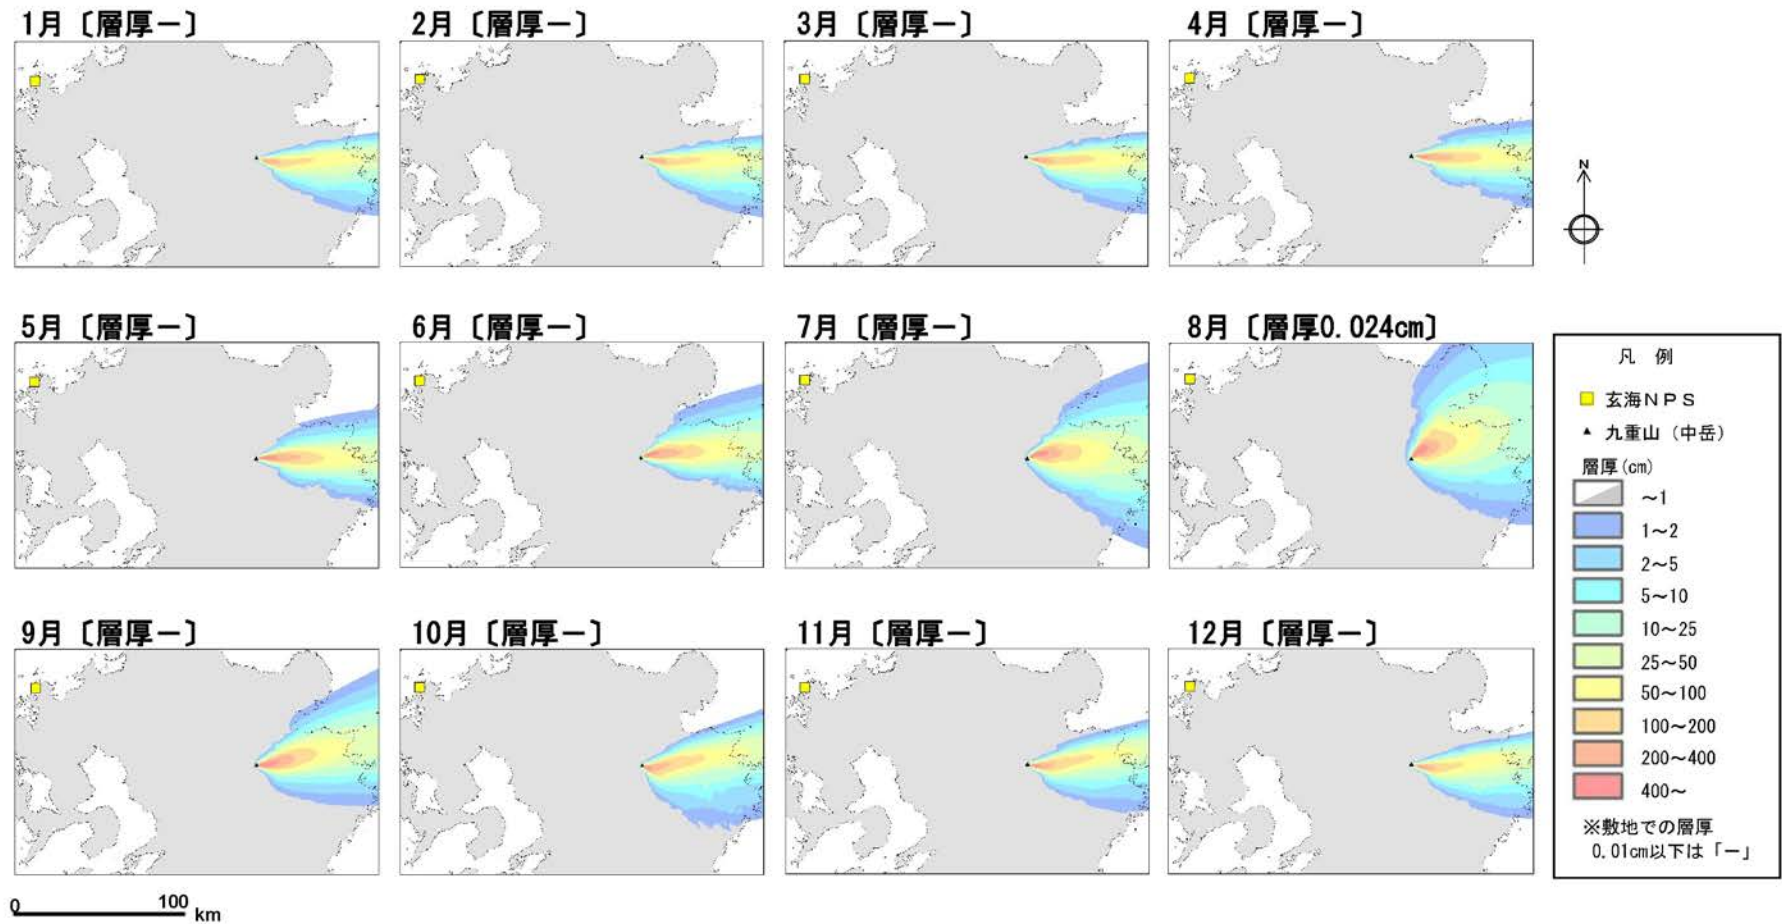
1月〔層厚－〕

2月〔層厚－〕

3月〔層厚－〕

4月〔層厚－〕

N

5月〔層厚－〕

6月〔層厚－〕

7月〔層厚－〕

8月〔層厚0.024cm〕

9月〔層厚－〕

10月〔層厚－〕

11月〔層厚－〕

12月〔層厚－〕

凡　例
玄海ＮＰＳ
九重山（中岳）
層厚(cm)
～1
1～2
2～5
5～10
10～25
25～50
50～100
100～200
200～400
400～
※敷地での層厚 0.01cm以下は「－」

0　100 km